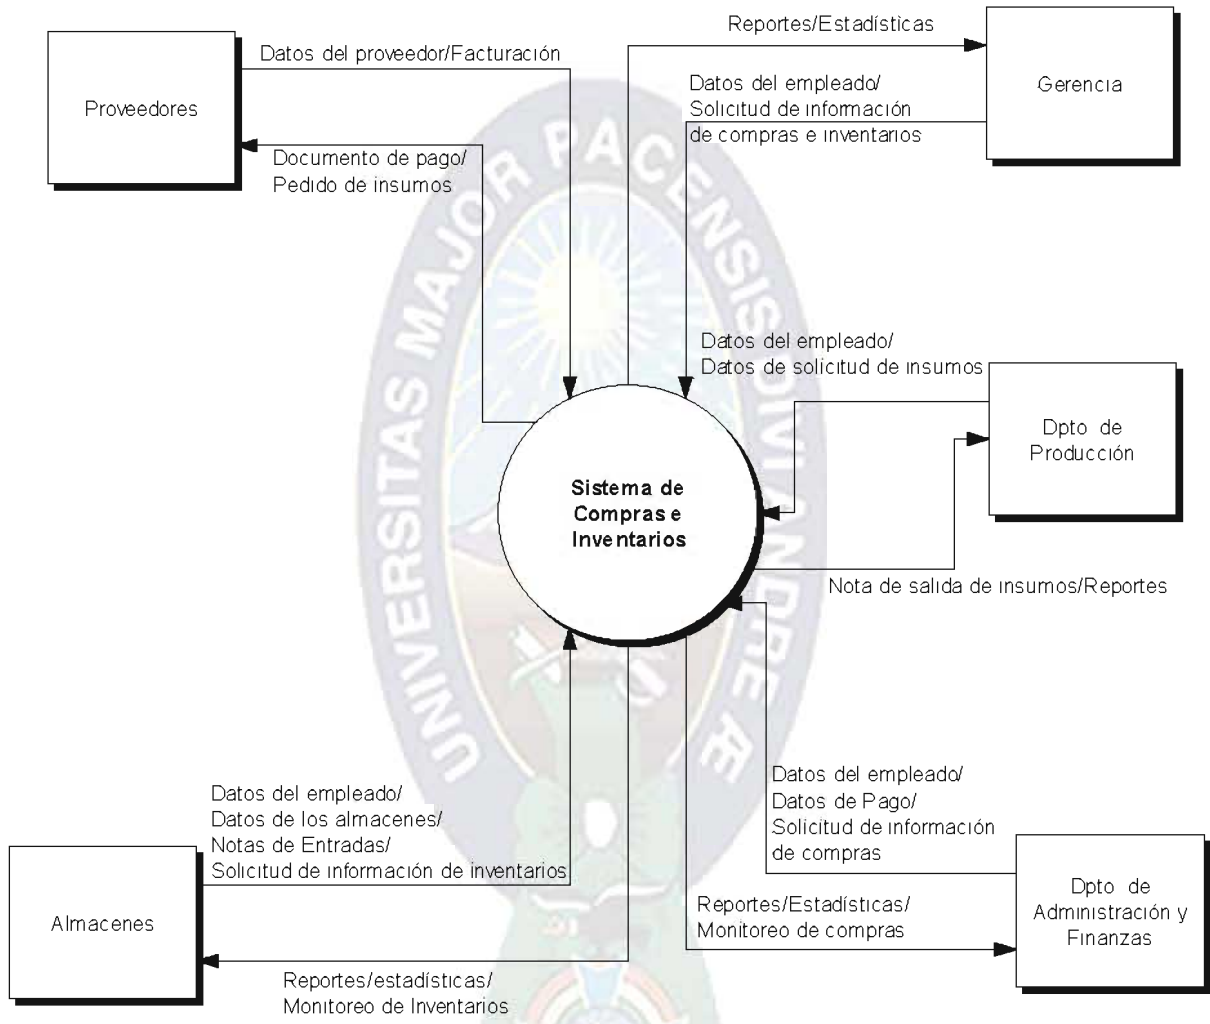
Proveedores

Datos del proveedor/Facturación

Documento de pago/
Pedido de insumos

Reportes/Estadísticas

Gerencia

Datos del empleado/
Solicitud de información
de compras e inventarios

Datos del empleado/
Datos de solicitud de insumos

Dpto de
Producción

Sistema de
Compras e
Inventarios

Nota de salida de insumos/Reportes

Datos del empleado/
Datos de los almacenes/
Notas de Entradas/
Solicitud de información de inventarios

Almacenes

Reportes/estadísticas/
Monitoreo de Inventarios

Datos del empleado/
Datos de Pago/
Solicitud de información
de compras

Reportes/Estadísticas/
Monitoreo de compras

Dpto de
Administración y
Finanzas

UNIVERSITAS MAJOR PACENSIS DIVI ANDREÆ